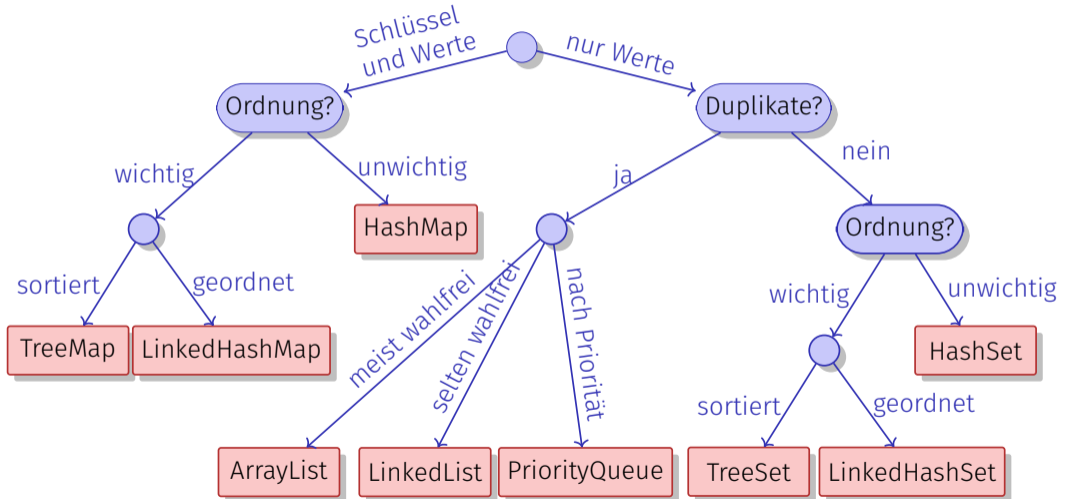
Schlüssel und Werte

nur Werte

Ordnung?

Duplikate?

wichtig

unwichtig

ja

nein

HashMap

Ordnung?

sortiert

geordnet

meist wahlfrei

selten wahlfrei

nach Priorität

wichtig

unwichtig

TreeMap

LinkedHashMap

HashSet

sortiert

geordnet

ArrayList

LinkedList

PriorityQueue

TreeSet

LinkedHashSet